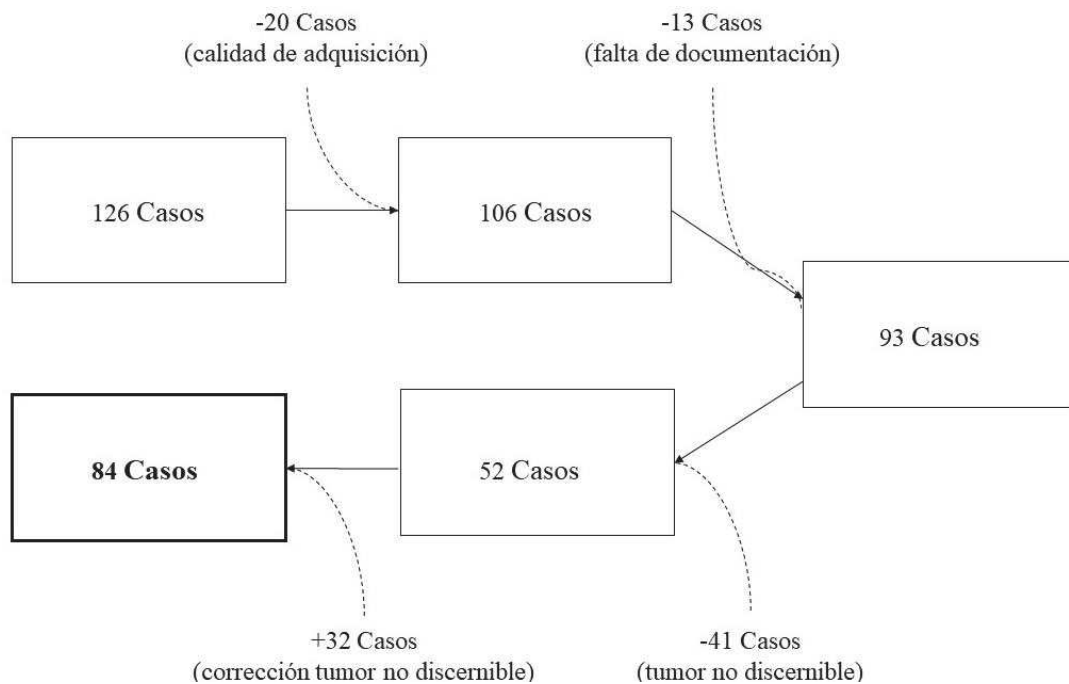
-20 Casos
(calidad de adquisición)

-13 Casos
(falta de documentación)

126 Casos

106 Casos

93 Casos

84 Casos

52 Casos

+32 Casos
(corrección tumor no discernible)

-41 Casos
(tumor no discernible)